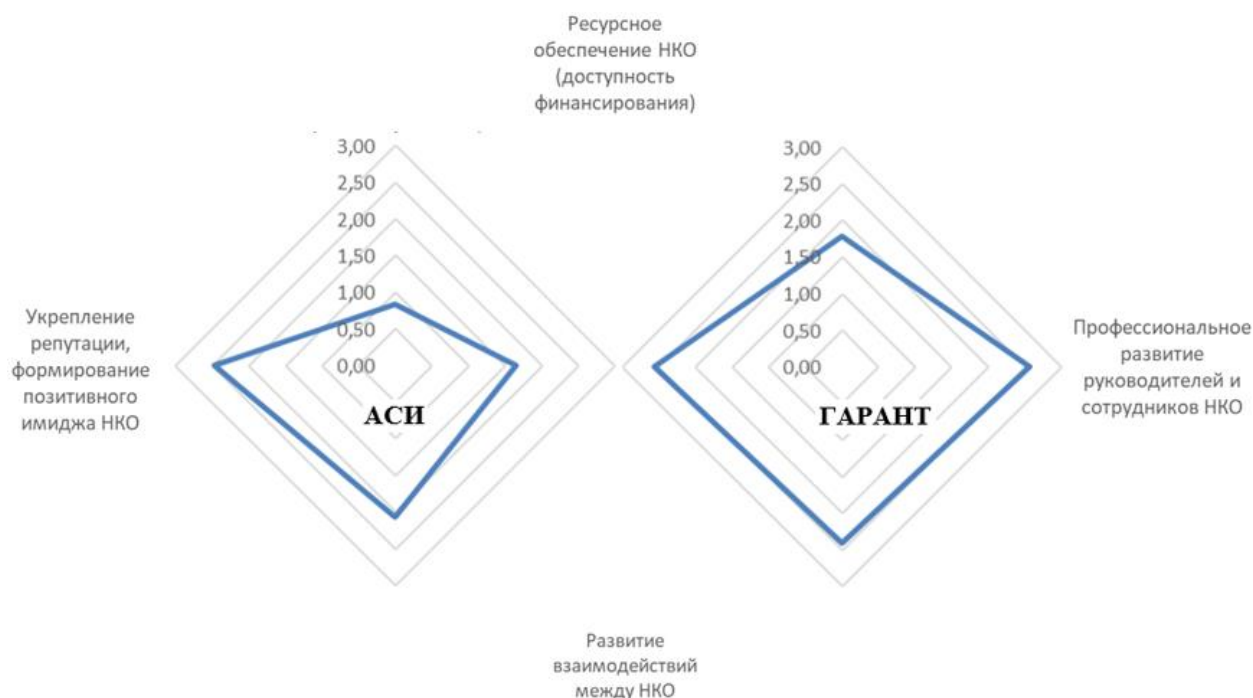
Ресурсное обеспечение НКО (доступность финансирования)

3,00
2,50
2,00
1,50
1,00
0,50
0,00

Укрепление репутации, формирование позитивного имиджа НКО

АСИ

3,00
2,50
2,00
1,50
1,00
0,50
0,00

ГАРАНТ

Профессиональное развитие руководителей и сотрудников НКО

Развитие взаимодействий между НКО